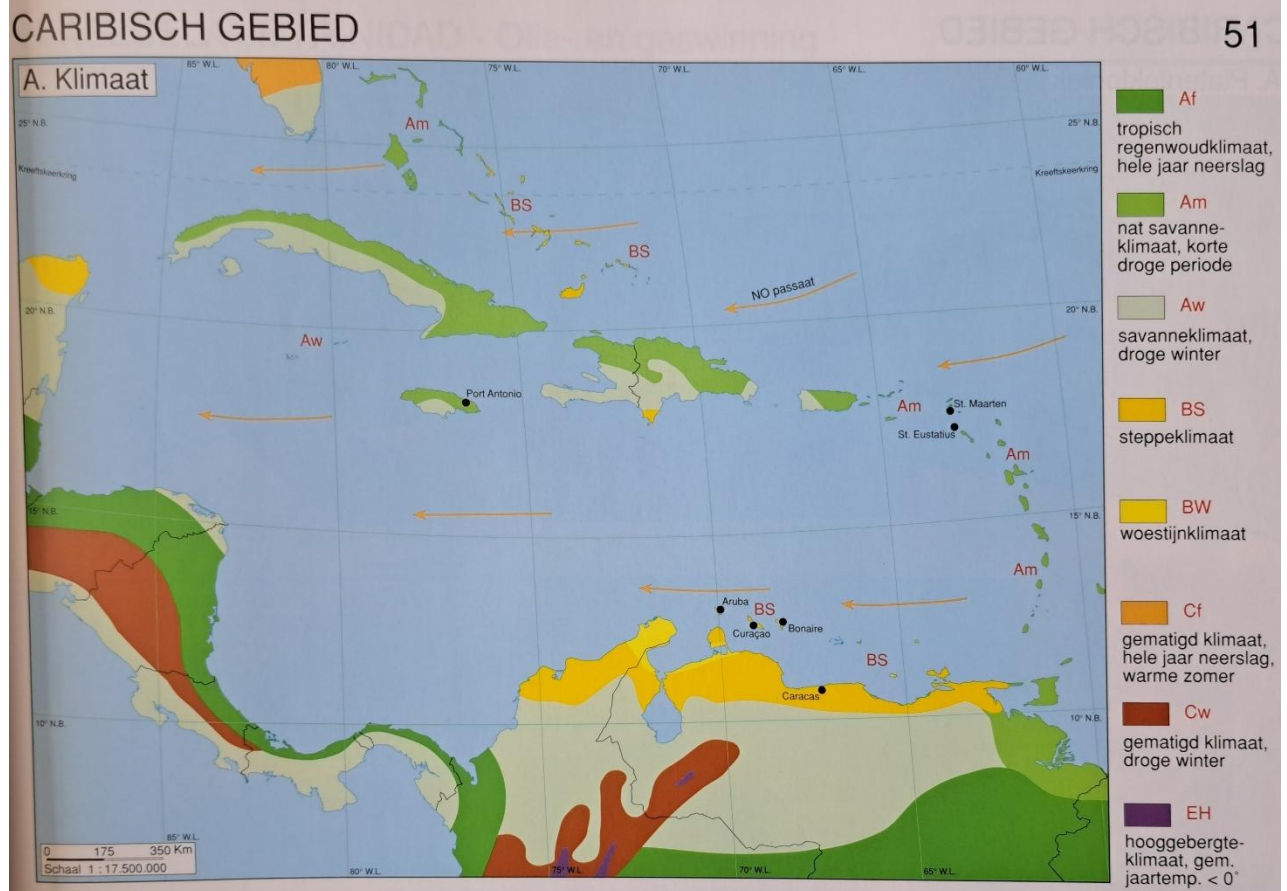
CARIBISCH GEBIED

51

A. Klimaat

85° W.L. 80° W.L. 75° W.L. 70° W.L. 65° W.L. 60° W.L.

25° N.B. 25° N.B.

Kreeftskeerkring Kreeftskeerkring

Am

BS

BS

NO passaat

20° N.B. 20° N.B.

Aw

Port Antonio

Am St. Maarten

St. Eustatius

Am

15° N.B. 15° N.B.

Am

Aruba

BS

Curaçao

Bonaire

BS

Caracas

10° N.B. 10° N.B.

85° W.L.

0 175 350 Km
Schaal 1 : 17.500.000

80° W.L. 75° W.L. 70° W.L. 65° W.L.

Af
tropisch regenwoudklimaat, hele jaar neerslag

Am
nat savanneklimaat, korte droge periode

Aw
savanneklimaat, droge winter

BS
steppeklimaat

BW
woestijnklimaat

Cf
gematigd klimaat, hele jaar neerslag, warme zomer

Cw
gematigd klimaat, droge winter

EH
hooggebergteklimaat, gem. jaartemp. < 0°